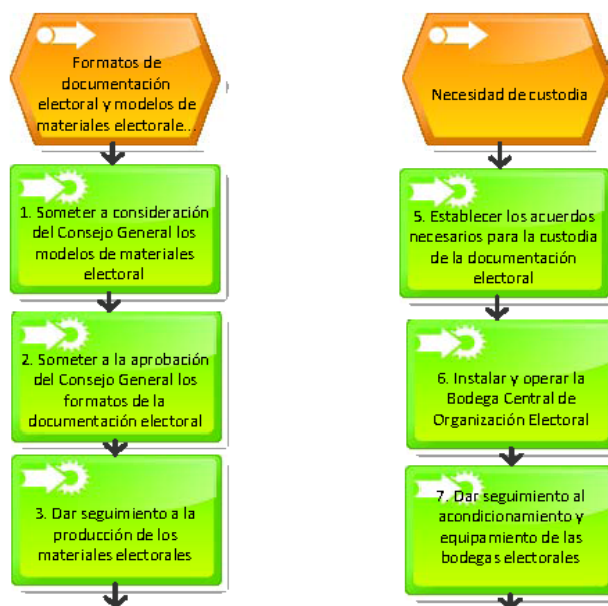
Formatos de documentación electoral y modelos de materiales electorale...

1. Someter a consideración del Consejo General los modelos de materiales electoral

2. Someter a la aprobación del Consejo General los formatos de la documentación electoral

3. Dar seguimiento a la producción de los materiales electorales

Necesidad de custodia

5. Establecer los acuerdos necesarios para la custodia de la documentación electoral

6. Instalar y operar la Bodega Central de Organización Electoral

7. Dar seguimiento al acondicionamiento y equipamiento de las bodegas electorales